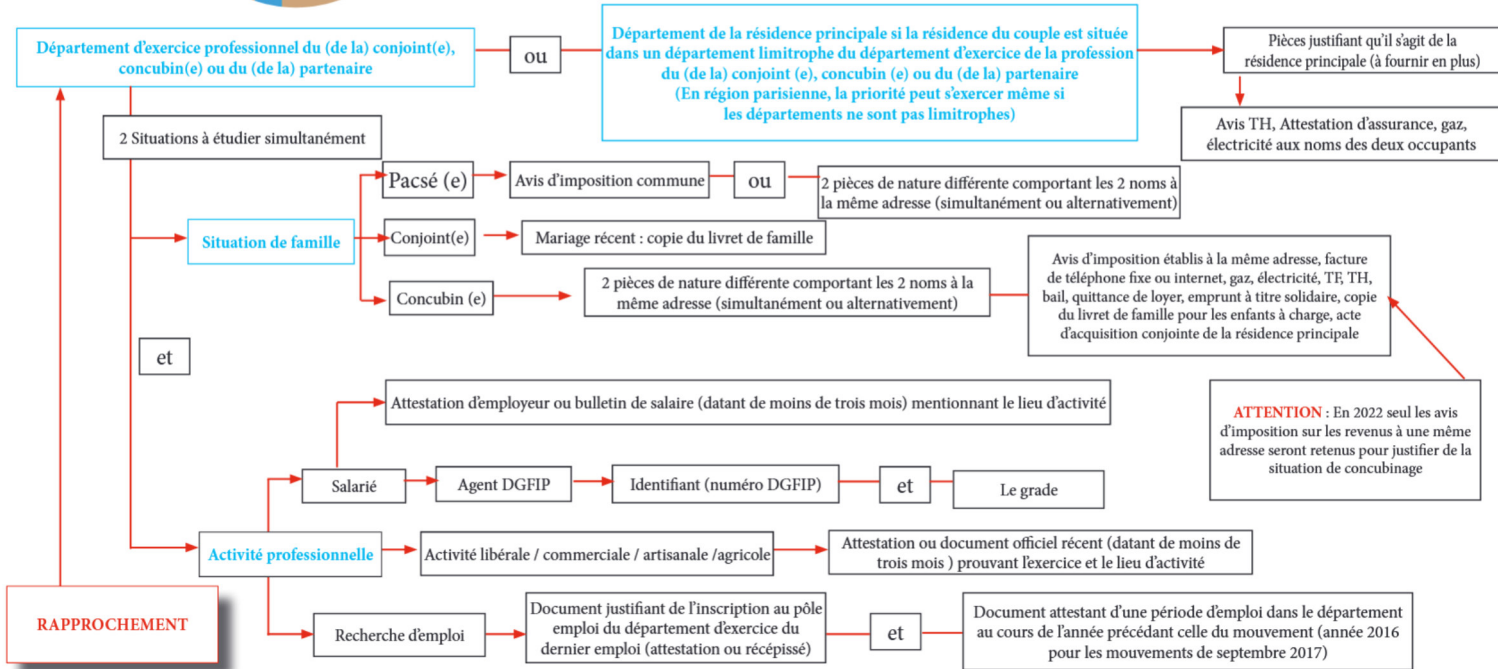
Département d'exercice professionnel du (de la) conjoint(e), concubin(e) ou du (de la) partenaire

ou

Département de la résidence principale si la résidence du couple est située dans un département limitrophe du département d'exercice de la profession du (de la) conjoint (e), concubin (e) ou du (de la) partenaire (En région parisienne, la priorité peut s'exercer même si les départements ne sont pas limitrophes)

Pièces justifiant qu'il s'agit de la résidence principale (à fournir en plus)

Avis TH, Attestation d'assurance, gaz, électricité aux noms des deux occupants

2 Situations à étudier simultanément

Situation de famille

Pacsé (e)

Avis d'imposition commune

ou

2 pièces de nature différente comportant les 2 noms à la même adresse (simultanément ou alternativement)

Conjoint(e)

Mariage récent : copie du livret de famille

Concubin (e)

2 pièces de nature différente comportant les 2 noms à la même adresse (simultanément ou alternativement)

Avis d'imposition établis à la même adresse, facture de téléphone fixe ou internet, gaz, électricité, TF, TH, bail, quittance de loyer, emprunt à titre solidaire, copie du livret de famille pour les enfants à charge, acte d'acquisition conjointe de la résidence principale

et

ATTENTION : En 2022 seul les avis d'imposition sur les revenus à une même adresse seront retenus pour justifier de la situation de concubinage

Attestation d'employeur ou bulletin de salaire (datant de moins de trois mois) mentionnant le lieu d'activité

Salarié

Agent DGFIP

Identifiant (numéro DGFIP)

et

Le grade

Activité professionnelle

Activité libérale / commerciale / artisanale /agricole

Attestation ou document officiel récent (datant de moins de trois mois ) prouvant l'exercice et le lieu d'activité

RAPPROCHEMENT

Recherche d'emploi

Document justifiant de l'inscription au pôle emploi du département d'exercice du dernier emploi (attestation ou récépissé)

et

Document attestant d'une période d'emploi dans le département au cours de l'année précédant celle du mouvement (année 2016 pour les mouvements de septembre 2017)